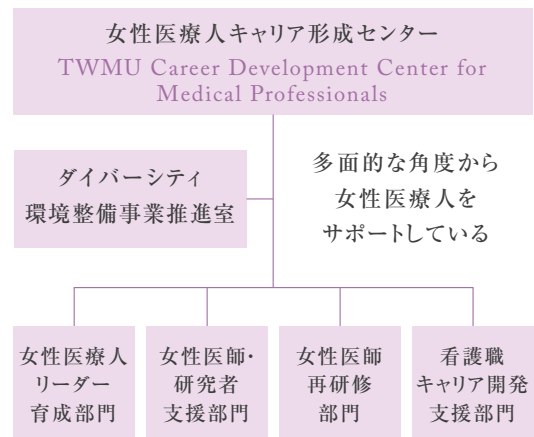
女性医療人キャリア形成センター
TWMU Career Development Center for Medical Professionals

ダイバーシティ
環境整備事業推進室

多面的な角度から
女性医療人を
サポートしている

女性医療人
リーダー
育成部門

女性医師・
研究者
支援部門

女性医師
再研修
部門

看護職
キャリア開発
支援部門